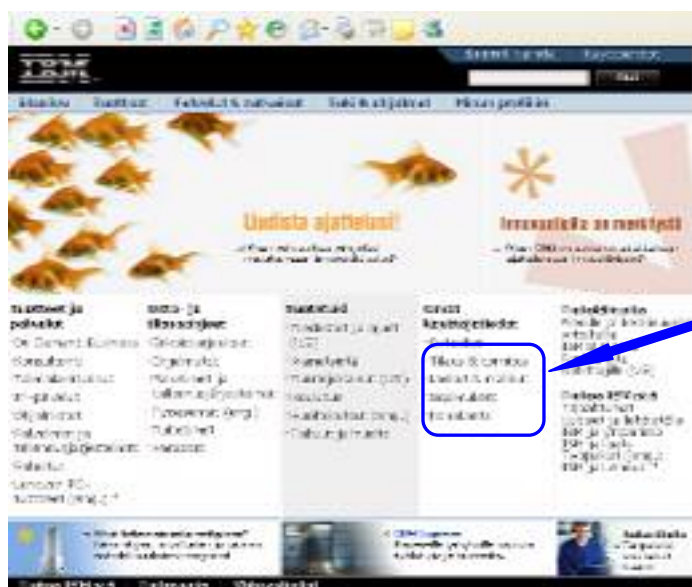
IBM

Etusivu Tuotteet Palvelut & ratkaisut Tuki & ohjelmat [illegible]

Uudista ajattelusi!

Innovaatioita on monia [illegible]

Tuotteet ja palvelut
On Demand Business
Tietokoneet
Tallennusratkaisut
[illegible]
Ohjelmistot
Palvelimet ja tallennusjärjestelmät
Palvelut
Lenovo PC-tuotteet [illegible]

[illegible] ja tilausohjelmat
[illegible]
Ohjelmistot
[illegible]
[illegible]
Tukipalvelut
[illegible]

Tuotetuki
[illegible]
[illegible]
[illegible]
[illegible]
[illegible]

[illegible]
Tilaus & toimitus
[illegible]
Tapahtumat
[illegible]

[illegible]

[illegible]

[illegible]

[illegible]